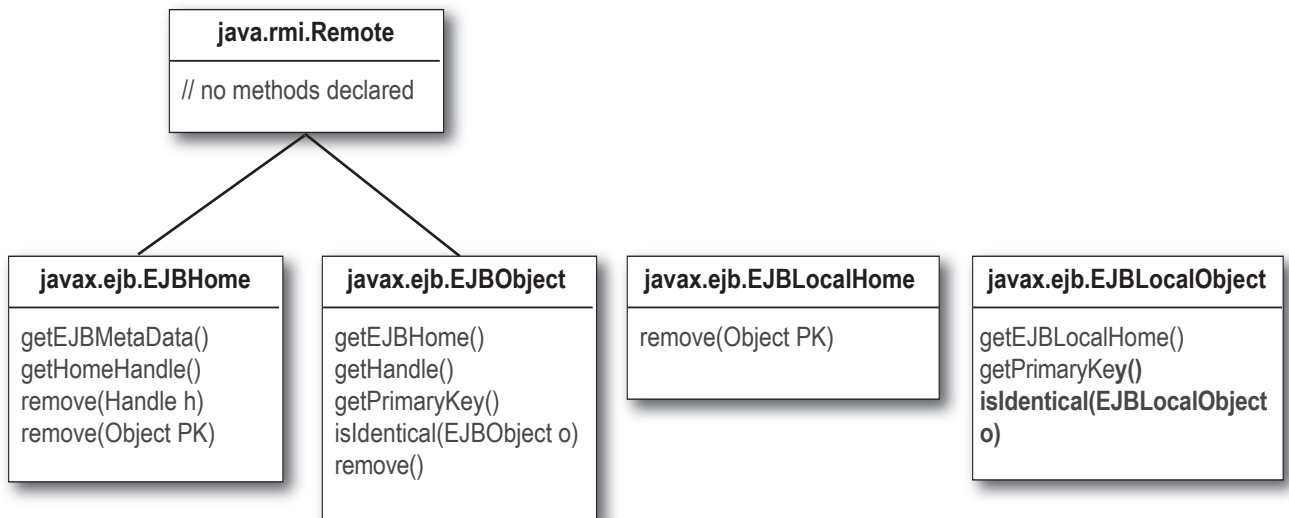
java.rmi.Remote

// no methods declared

javax.ejb.EJBHome

getEJBMetaData()
getHomeHandle()
remove(Handle h)
remove(Object PK)

javax.ejb.EJBObject

getEJBHome()
getHandle()
getPrimaryKey()
isIdentical(EJBObject o)
remove()

javax.ejb.EJBLocalHome

remove(Object PK)

javax.ejb.EJBLocalObject

getEJBLocalHome()
getPrimaryKey()
isIdentical(EJBLocalObject o)